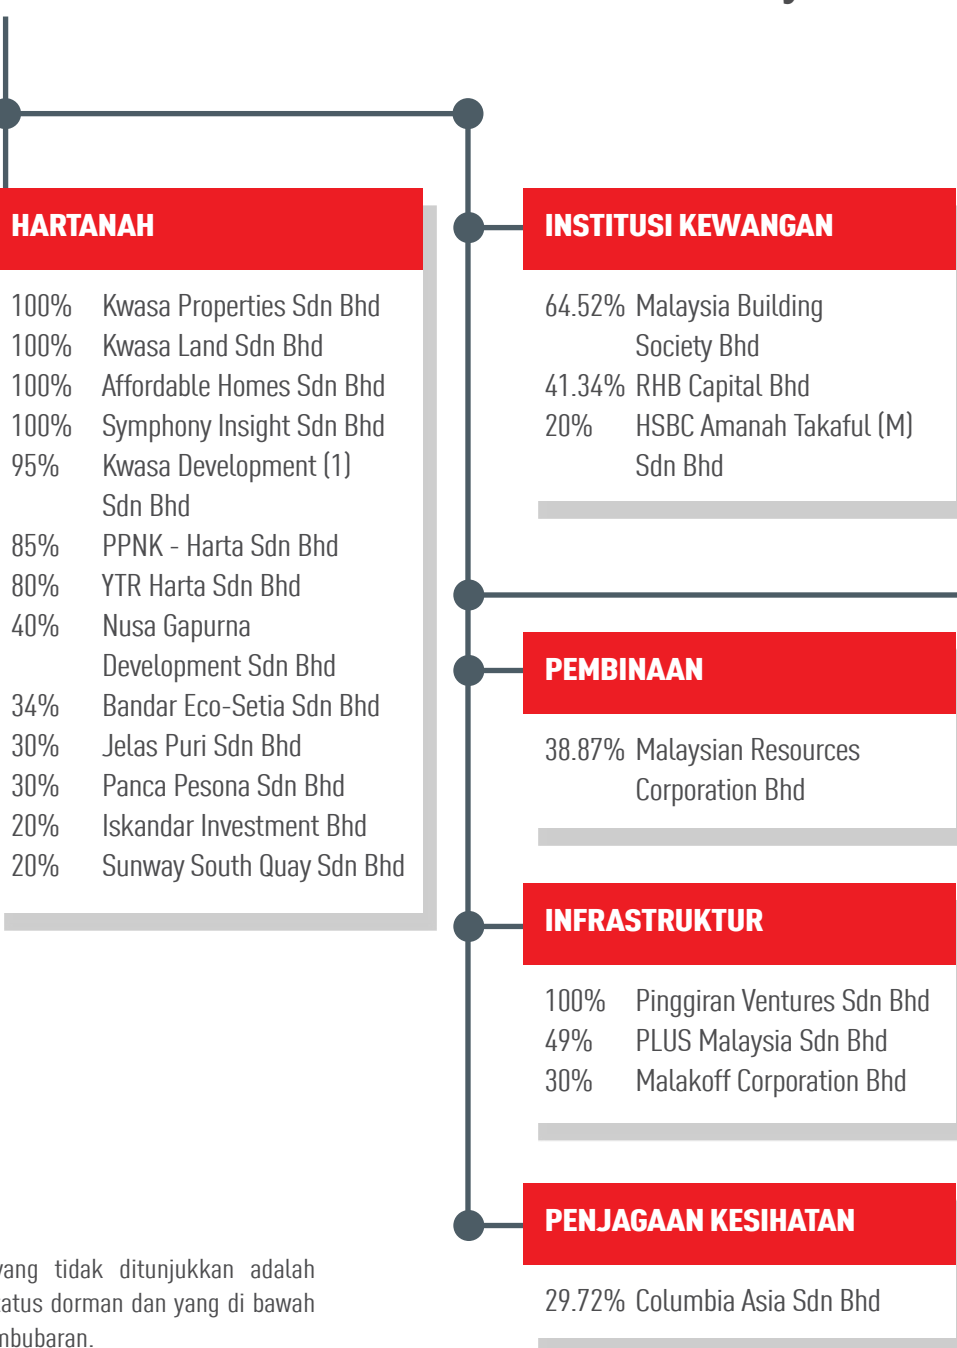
HARTANAH

| | |
|---|---|
| 100% | Kwasa Properties Sdn Bhd |
| 100% | Kwasa Land Sdn Bhd |
| 100% | Affordable Homes Sdn Bhd |
| 100% | Symphony Insight Sdn Bhd |
| 95% | Kwasa Development (1) Sdn Bhd |
| 85% | PPNK - Harta Sdn Bhd |
| 80% | YTR Harta Sdn Bhd |
| 40% | Nusa Gapurna Development Sdn Bhd |
| 34% | Bandar Eco-Setia Sdn Bhd |
| 30% | Jelas Puri Sdn Bhd |
| 30% | Panca Pesona Sdn Bhd |
| 20% | Iskandar Investment Bhd |
| 20% | Sunway South Quay Sdn Bhd |

INSTITUSI KEWANGAN

| | |
|---|---|
| 64.52% | Malaysia Building Society Bhd |
| 41.34% | RHB Capital Bhd |
| 20% | HSBC Amanah Takaful (M) Sdn Bhd |

PEMBINAAN

| | |
|---|---|
| 38.87% | Malaysian Resources Corporation Bhd |

INFRASTRUKTUR

| | |
|---|---|
| 100% | Pinggiran Ventures Sdn Bhd |
| 49% | PLUS Malaysia Sdn Bhd |
| 30% | Malakoff Corporation Bhd |

PENJAGAAN KESIHATAN

| | |
|---|---|
| 29.72% | Columbia Asia Sdn Bhd |

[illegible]yang tidak ditunjukkan adalah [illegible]atus dorman dan yang di bawah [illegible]nbubaran.